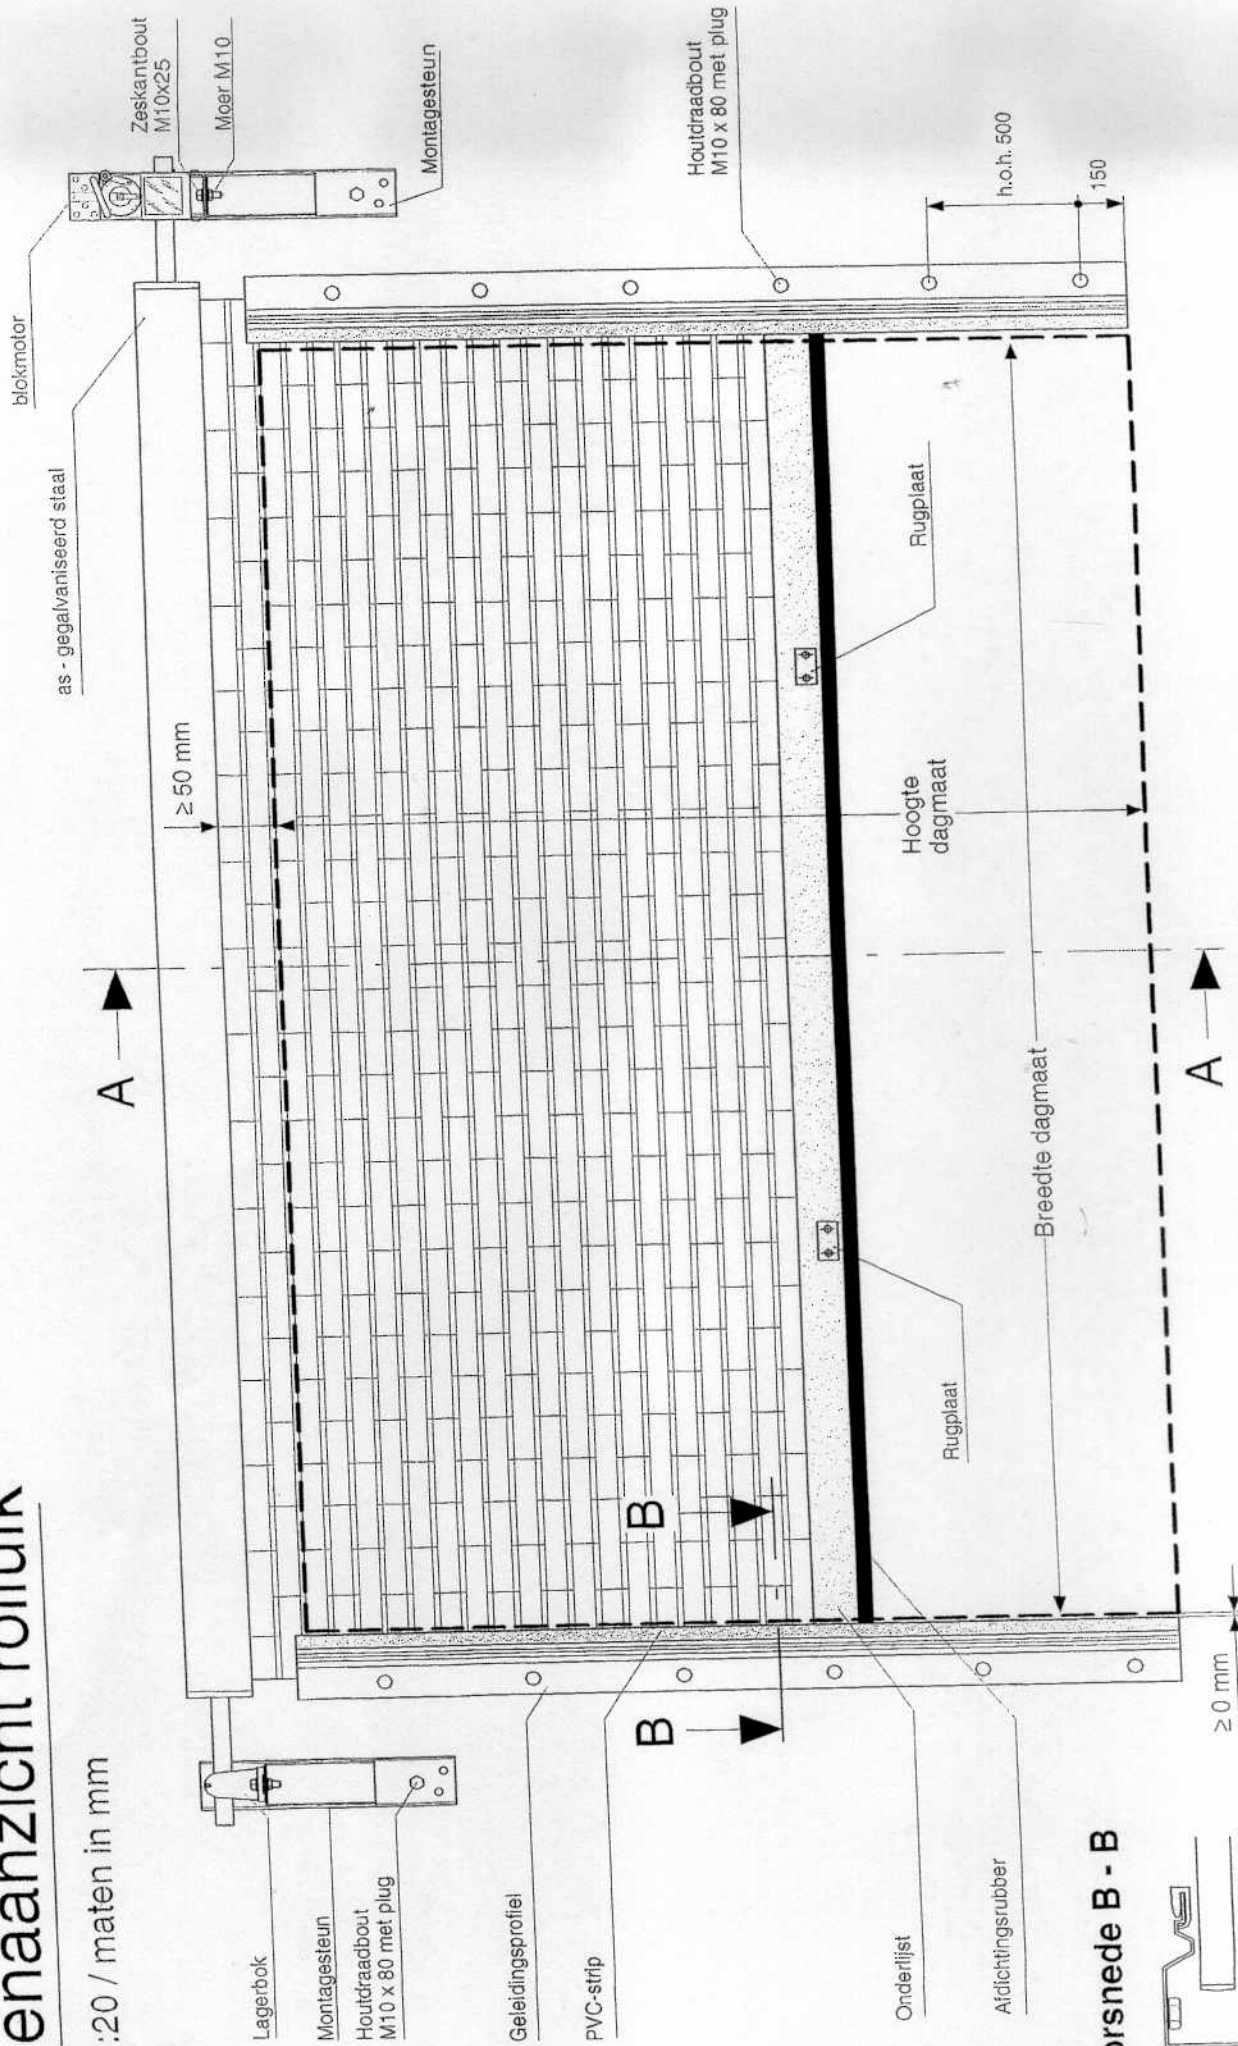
enaanzicht rolluik

:20 / maten in mm

Lagerbok

Montagesteun

Houtdraadbout
M10 x 80 met plug

Geleidingsprofiel

PVC-strip

Onderlijst

Afdichtingsrubber

orsnede B - B

≥ 0 mm

B

B

A

A

≥ 50 mm

as - gegalvaniseerd staal

blokmotor

Zeskantbout
M10x25

Moer M10

Montagesteun

Houtdraadbout
M10 x 80 met plug

h.o.h. 500

150

Rugplaat

Rugplaat

Hoogte
dagmaat

Breedte dagmaat